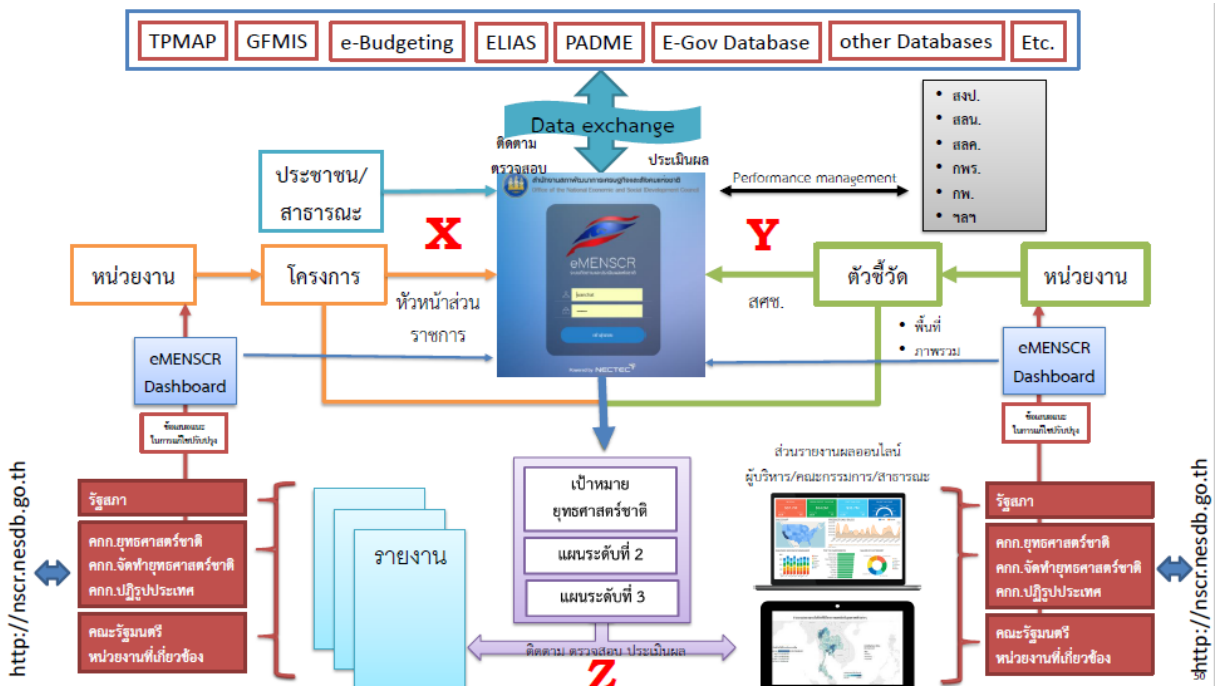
TPMAP GFMIS e-Budgeting ELIAS PADME E-Gov Database other Databases Etc.

Data exchange

ติดตาม ตรวจสอบ

ประเมินผล

• สงป.
• สลน.
• สลค.
• กพร.
• กพ.
• ฯลฯ

Performance management

ประชาชน/สาธารณะ

X

Y

eMENSCR

หน่วยงาน

โครงการ

หัวหน้าส่วนราชการ

สศช.

ตัวชี้วัด

หน่วยงาน

• พื้นที่
• ภาพรวม

eMENSCR Dashboard

eMENSCR Dashboard

ข้อเสนอแนะในการแก้ไขปรับปรุง

ข้อเสนอแนะในการแก้ไขปรับปรุง

ส่วนรายงานผลออนไลน์
ผู้บริหาร/คณะกรรมการ/สาธารณะ

http://nscr.nesdb.go.th

รัฐสภา

คกก.ยุทธศาสตร์ชาติ
คกก.จัดทำยุทธศาสตร์ชาติ
คกก.ปฏิรูปประเทศ

คณะรัฐมนตรี
หน่วยงานที่เกี่ยวข้อง

รายงาน

เป้าหมาย ยุทธศาสตร์ชาติ

แผนระดับที่ 2

แผนระดับที่ 3

ติดตาม ตรวจสอบ ประเมินผล

Z

รัฐสภา

คกก.ยุทธศาสตร์ชาติ
คกก.จัดทำยุทธศาสตร์ชาติ
คกก.ปฏิรูปประเทศ

คณะรัฐมนตรี
หน่วยงานที่เกี่ยวข้อง

http://nscr.nesdb.go.th

50